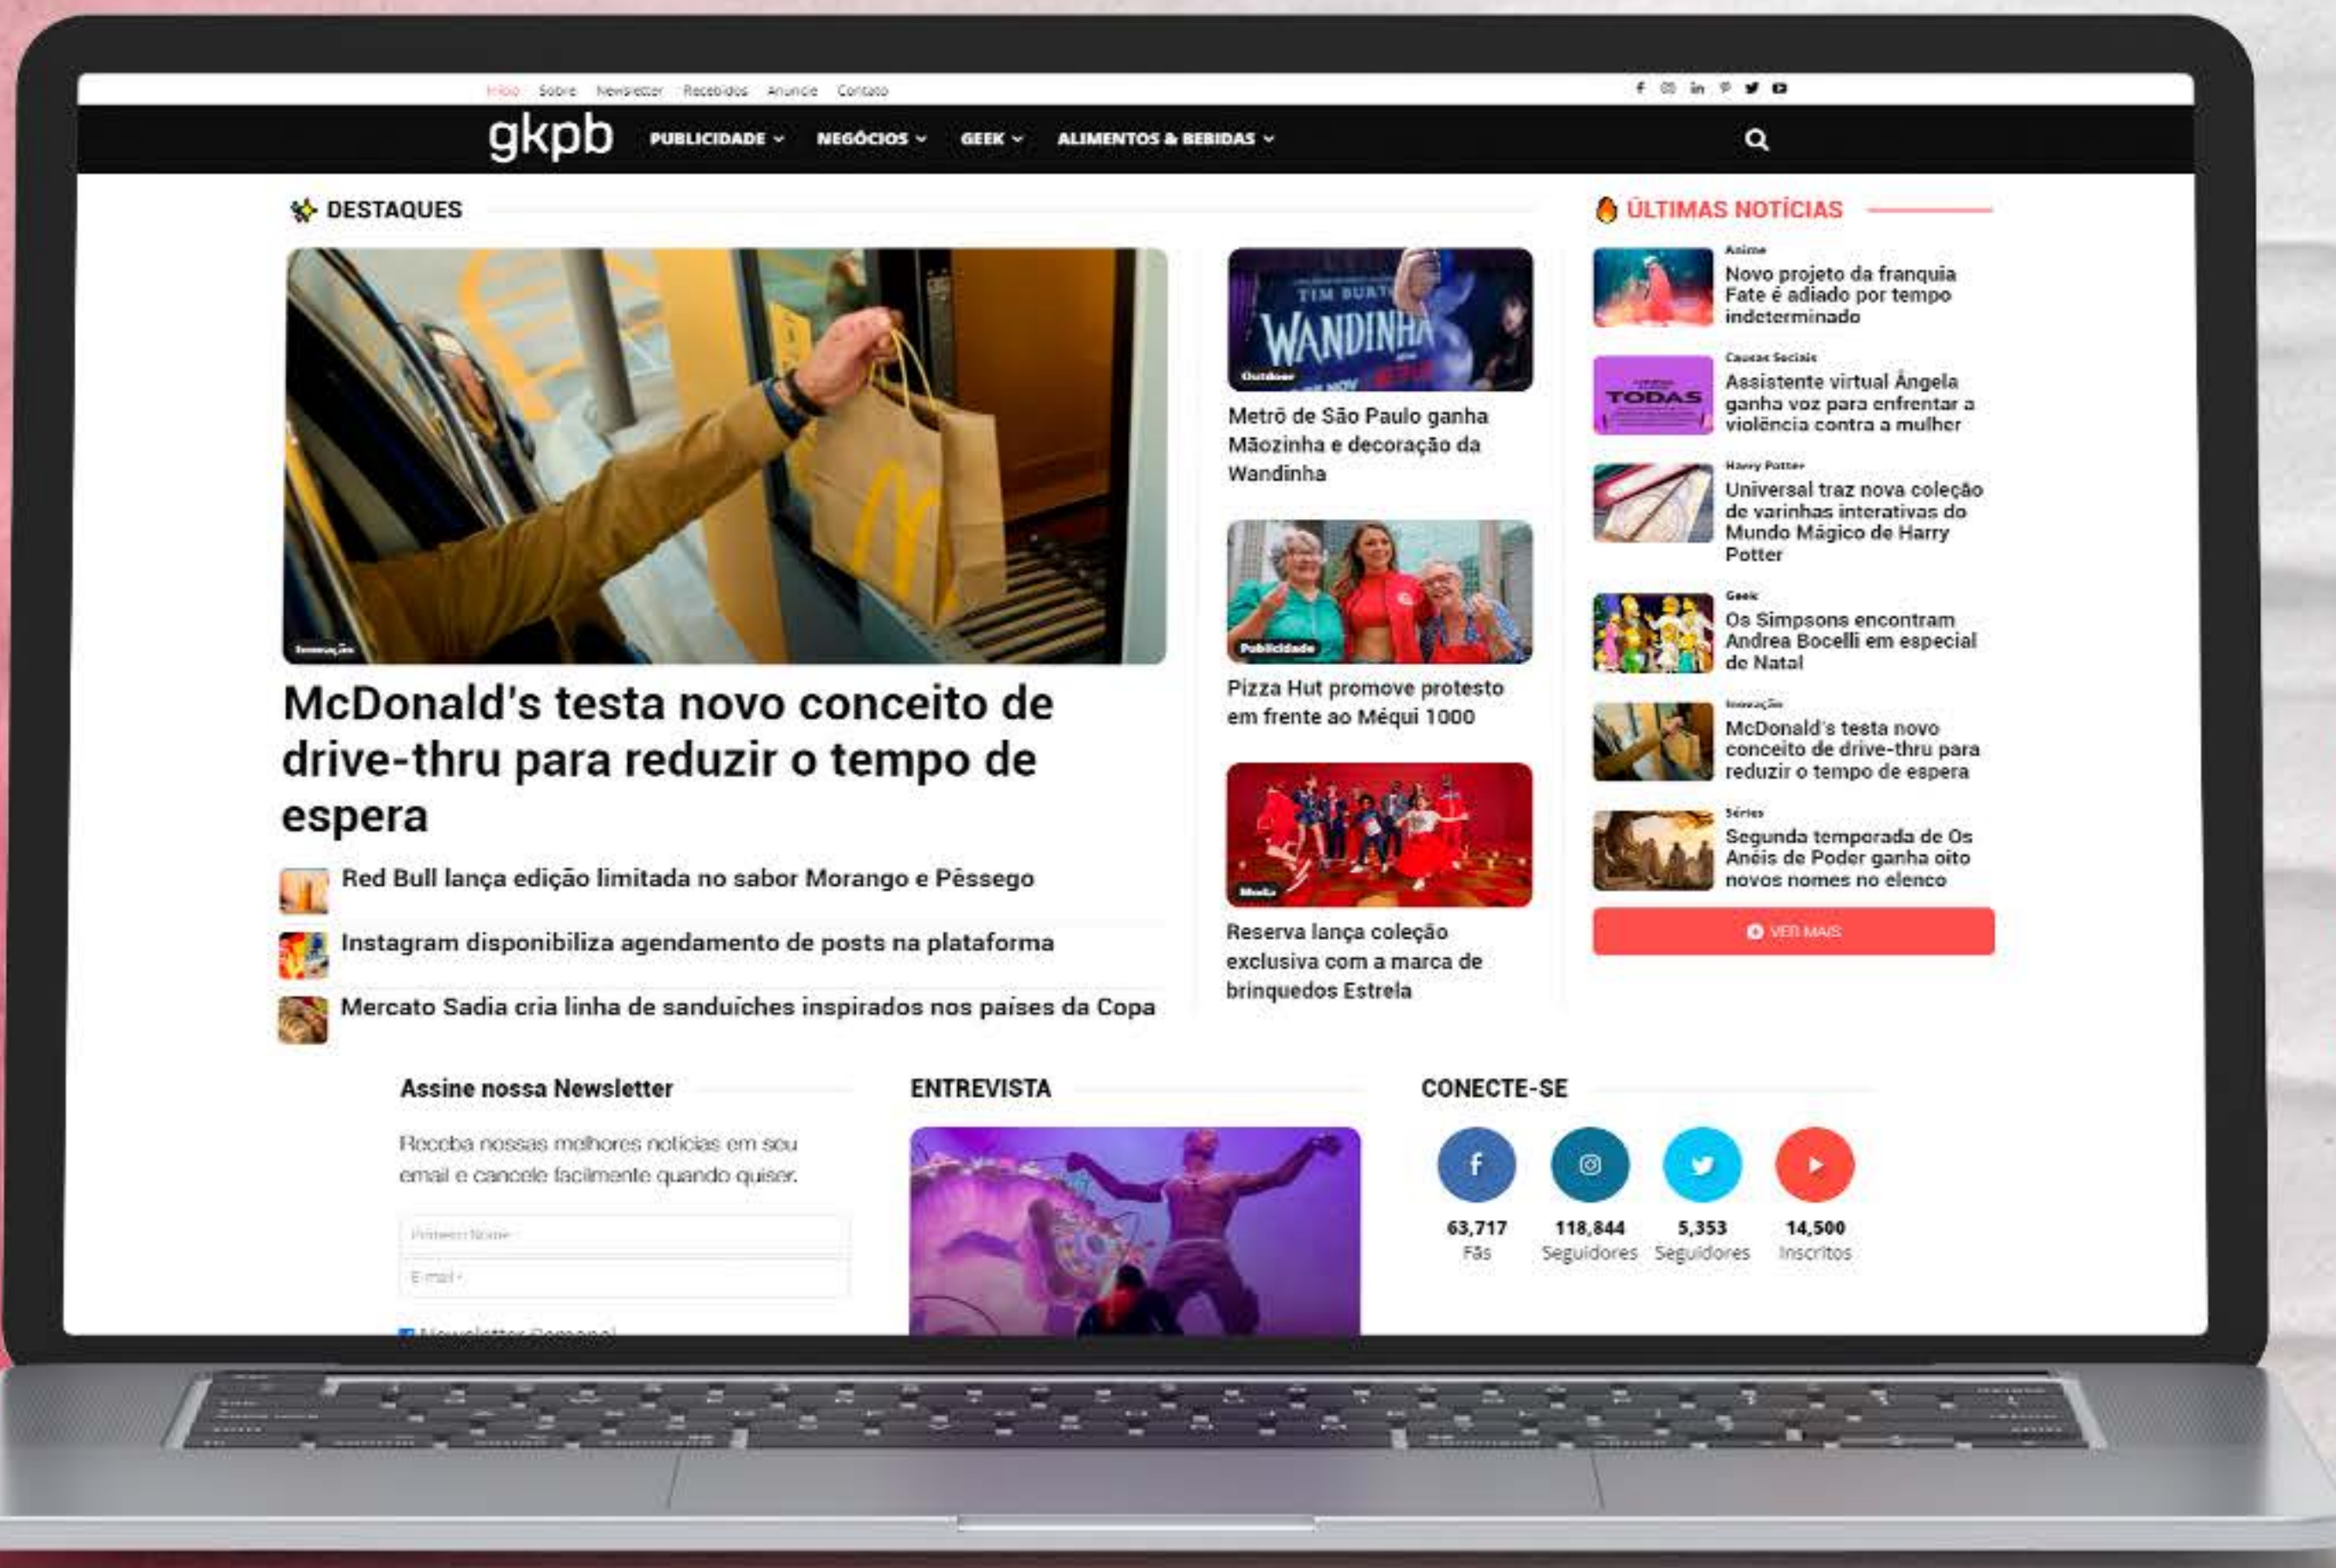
Início Sobre Newsletter Recebidos Anuncie Contato

gkpb PUBLICIDADE NEGÓCIOS GEEK ALIMENTOS & BEBIDAS

DESTAQUES

Inovação

McDonald's testa novo conceito de drive-thru para reduzir o tempo de espera

Red Bull lança edição limitada no sabor Morango e Pêssego

Instagram disponibiliza agendamento de posts na plataforma

Mercato Sadia cria linha de sanduiches inspirados nos paises da Copa

TIM BURTON WANDINHA

Outdoor

Metrô de São Paulo ganha Mãozinha e decoração da Wandinha

Publicidade

Pizza Hut promove protesto em frente ao Méqui 1000

Moda

Reserva lança coleção exclusiva com a marca de brinquedos Estrela

ÚLTIMAS NOTÍCIAS

Anime
Novo projeto da franquia Fate é adiado por tempo indeterminado

Causas Sociais
Assistente virtual Ângela ganha voz para enfrentar a violência contra a mulher

Harry Potter
Universal traz nova coleção de varinhas interativas do Mundo Mágico de Harry Potter

Geek
Os Simpsons encontram Andrea Bocelli em especial de Natal

Inovação
McDonald's testa novo conceito de drive-thru para reduzir o tempo de espera

Séries
Segunda temporada de Os Anéis de Poder ganha oito novos nomes no elenco

VER MAIS

Assine nossa Newsletter

Receba nossas melhores notícias em seu email e cancele facilmente quando quiser.

Primeiro Nome
E-mail
Newsletter Semanal

ENTREVISTA

CONECTE-SE

63,717 Fãs
118,844 Seguidores
5,353 Seguidores
14,500 Inscritos